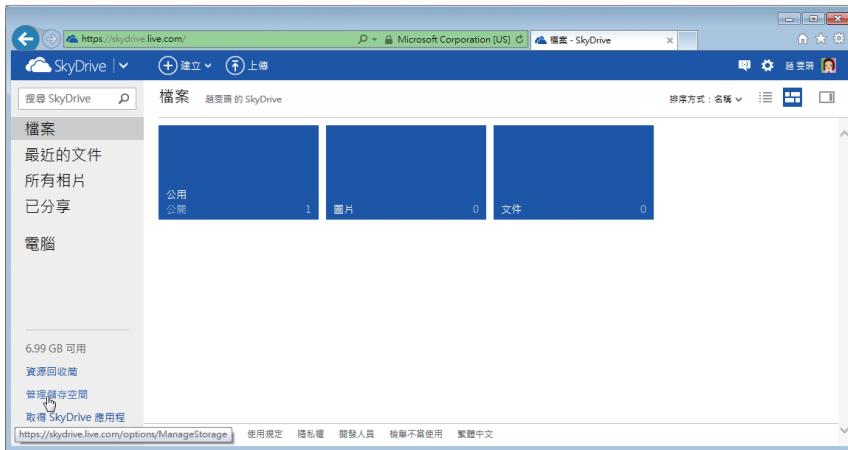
https://skydrive.live.com/
Microsoft Corporation [US]
檔案 - SkyDrive
SkyDrive
建立
上傳
趙雯珮
搜尋 SkyDrive
檔案
趙雯珮 的 SkyDrive
排序方式：名稱
檔案
最近的文件
所有相片
已分享
電腦
公用
公開
1
圖片
0
文件
0
6.99 GB 可用
資源回收筒
管理儲存空間
取得 SkyDrive 應用程
https://skydrive.live.com/options/ManageStorage
使用規定
隱私權
開發人員
檢舉不當使用
繁體中文